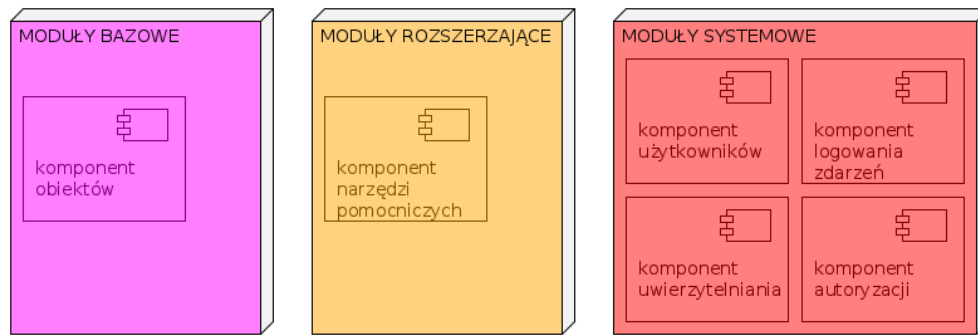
MODUŁY BAZOWE

komponent obiektów

MODUŁY ROZSZERZAJĄCE

komponent narzędzi pomocniczych

MODUŁY SYSTEMOWE

komponent użytkowników

komponent logowania zdarzeń

komponent uwierzytelniania

komponent autoryzacji